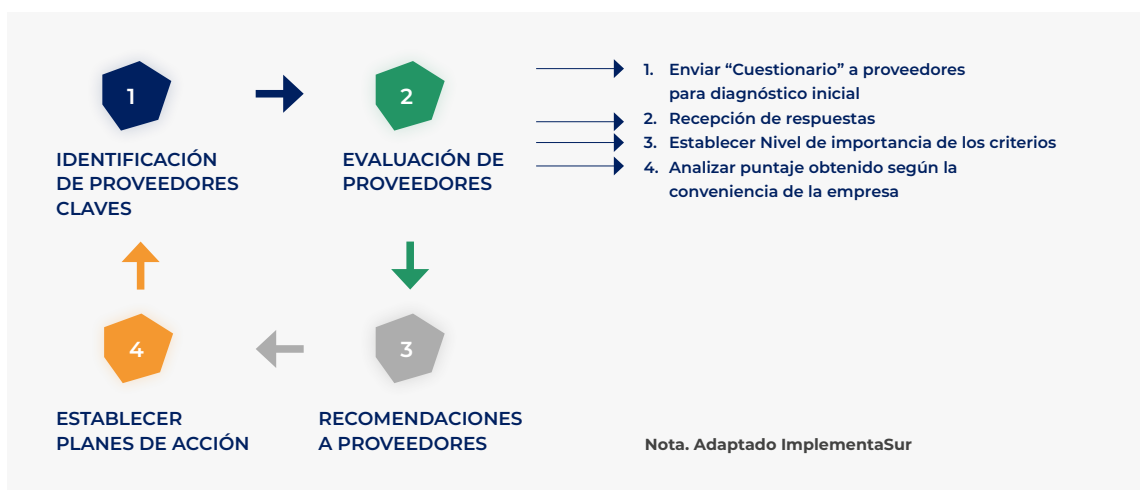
1

IDENTIFICACIÓN DE PROVEEDORES CLAVES

2

EVALUACIÓN DE PROVEEDORES

1. Enviar “Cuestionario” a proveedores para diagnóstico inicial
2. Recepción de respuestas
3. Establecer Nivel de importancia de los criterios
4. Analizar puntaje obtenido según la conveniencia de la empresa

3

RECOMENDACIONES A PROVEEDORES

4

ESTABLECER PLANES DE ACCIÓN

Nota. Adaptado ImplementaSur